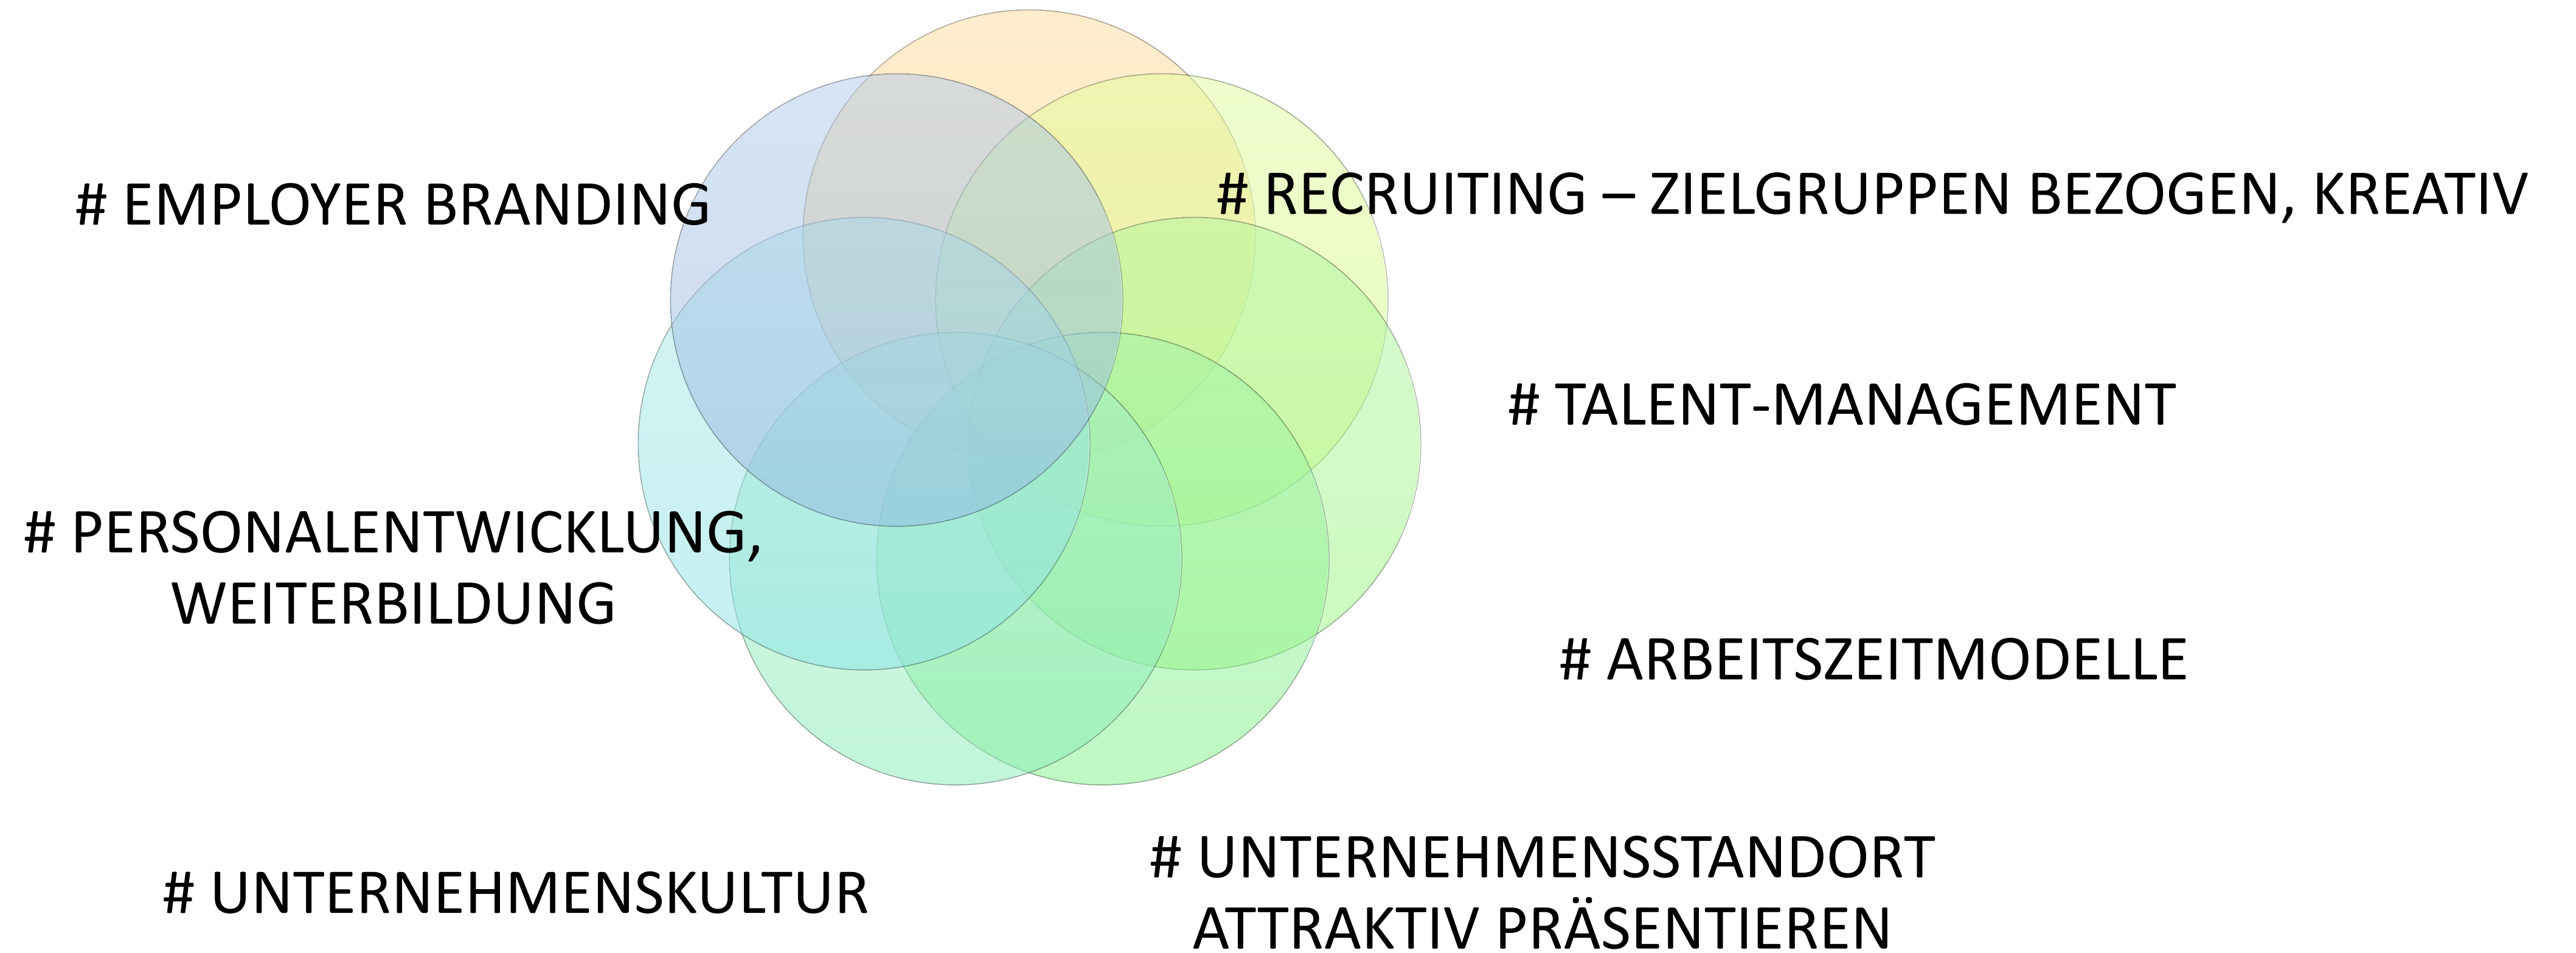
# EMPLOYER BRANDING

# RECRUITING – ZIELGRUPPEN BEZOGEN, KREATIV

# TALENT-MANAGEMENT

# PERSONALENTWICKLUNG, WEITERBILDUNG

# ARBEITSZEITMODELLE

# UNTERNEHMENSKULTUR

# UNTERNEHMENSSTANDORT ATTRAKTIV PRÄSENTIEREN